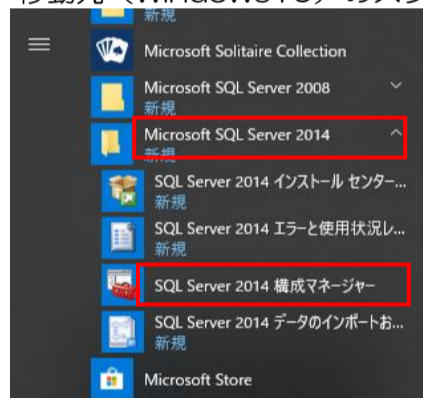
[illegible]
新規
Microsoft Solitaire Collection
Microsoft SQL Server 2008
新規
Microsoft SQL Server 2014
新規
SQL Server 2014 インストール センター...
新規
SQL Server 2014 エラーと使用状況レ...
新規
SQL Server 2014 構成マネージャー
SQL Server 2014 データのインポートお...
新規
Microsoft Store